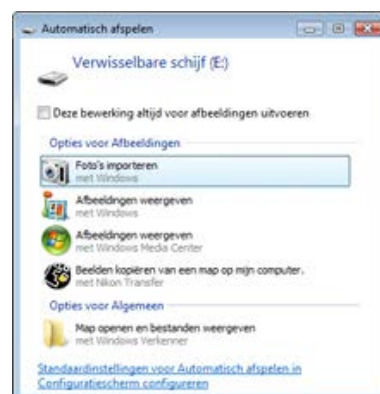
Automatisch afspelen

Verwisselbare schijf (E:)

Deze bewerking altijd voor afbeeldingen uitvoeren

Opties voor Afbeeldingen

Foto's importeren
met Windows

Afbeeldingen weergeven
met Windows

Afbeeldingen weergeven
met Windows Media Center

Beelden kopiëren van een map op mijn computer.
met Nikon Transfer

Opties voor Algemeen

Map openen en bestanden weergeven
met Windows Verkenner

Standaardinstellingen voor Automatisch afspelen in Configuratiescherm configureren